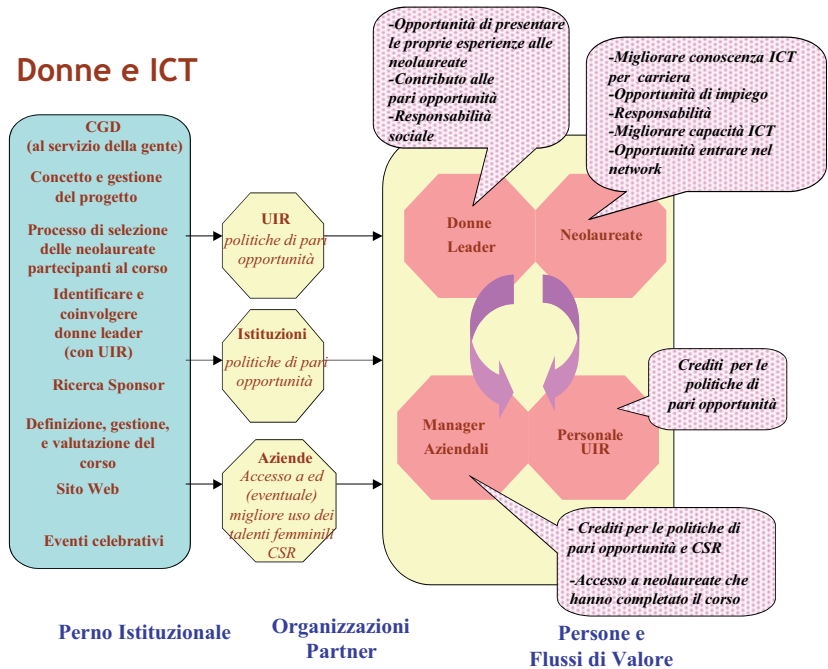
Donne e ICT

CGD
(al servizio della gente)
Concetto e gestione del progetto
Processo di selezione delle neolaureate partecipanti al corso
Identificare e coinvolgere donne leader (con UIR)
Ricerca Sponsor
Definizione, gestione, e valutazione del corso
Sito Web
Eventi celebrativi

UIR
politiche di pari opportunità

Istituzioni
politiche di pari opportunità

Aziende
Accesso a ed (eventuale) migliore uso dei talenti femminili CSR

-Opportunità di presentare le proprie esperienze alle neolaureate
-Contributo alle pari opportunità
-Responsabilità sociale

-Migliorare conoscenza ICT per carriera
-Opportunità di impiego
-Responsabilità
-Migliorare capacità ICT
-Opportunità entrare nel network

Donne Leader

Neolaureate

Crediti per le politiche di pari opportunità

Manager Aziendali

Personale UIR

- Crediti per le politiche di pari opportunità e CSR
-Accesso a neolaureate che hanno completato il corso

Perno Istituzionale

Organizzazioni Partner

Persone e Flussi di Valore